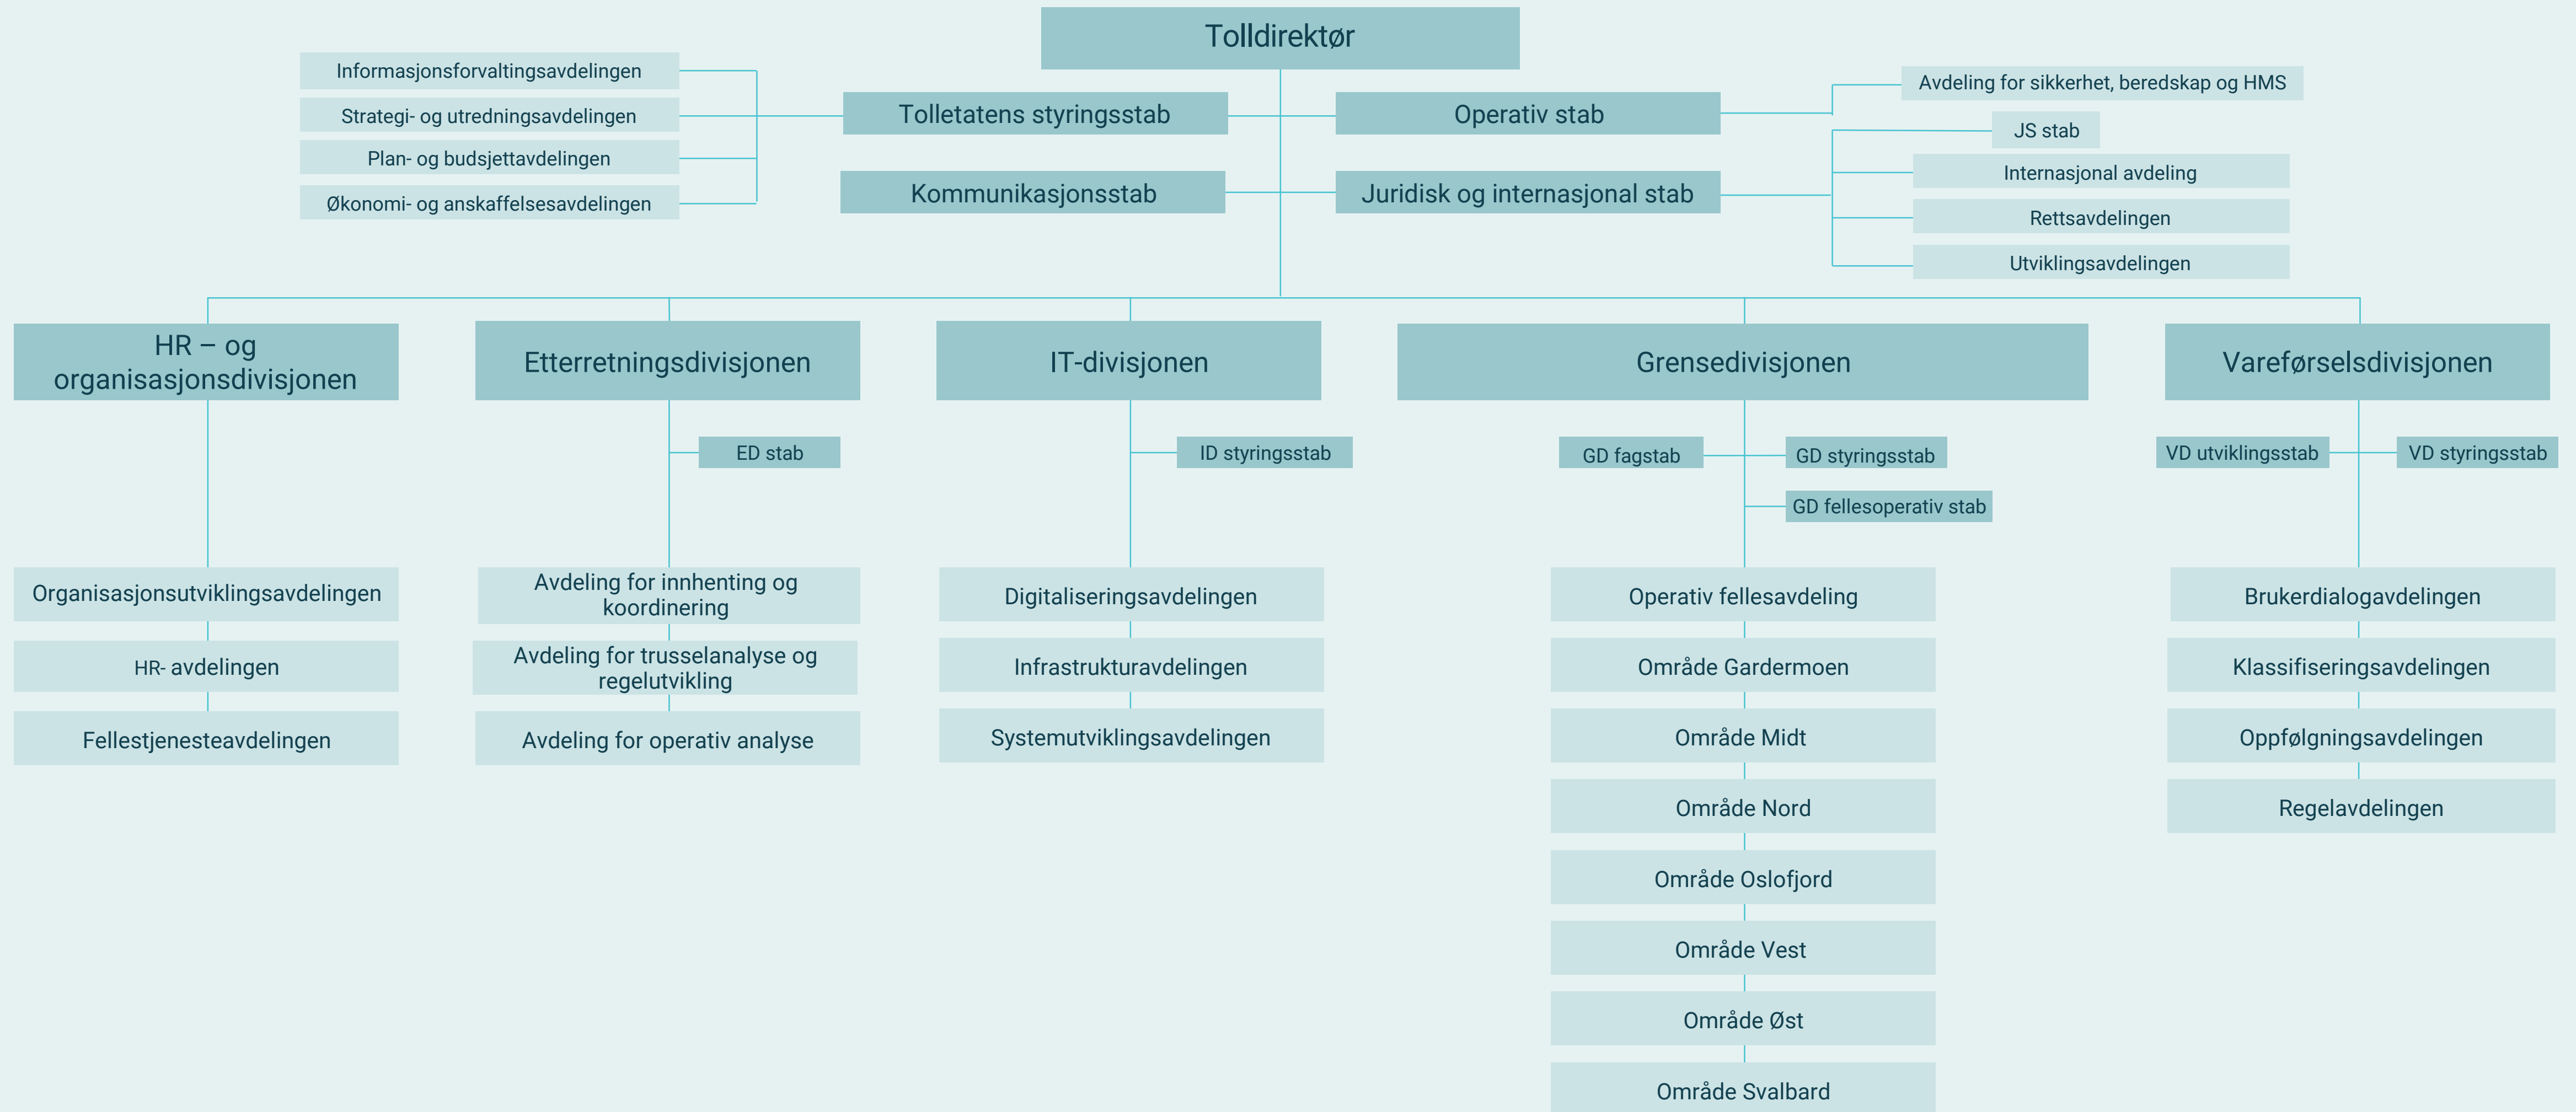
Tolldirektør

Informasjonsforvaltingsavdelingen
Strategi- og utredningsavdelingen
Plan- og budsjettavdelingen
Økonomi- og anskaffelsesavdelingen

Tolletatens styringsstab
Kommunikasjonsstab

Operativ stab
Juridisk og internasjonal stab

Avdeling for sikkerhet, beredskap og HMS
JS stab
Internasjonal avdeling
Rettsavdelingen
Utviklingsavdelingen

HR – og organisasjonsdivisjonen
Organisasjonsutviklingsavdelingen
HR- avdelingen
Fellestjenesteavdelingen

Etterretningsdivisjonen
ED stab
Avdeling for innhenting og koordinering
Avdeling for trusselanalyse og regelutvikling
Avdeling for operativ analyse

IT-divisjonen
ID styringsstab
Digitaliseringsavdelingen
Infrastrukturavdelingen
Systemutviklingsavdelingen

Grensedivisjonen
GD fagstab
GD styringsstab
GD fellesoperativ stab
Operativ fellesavdeling
Område Gardermoen
Område Midt
Område Nord
Område Oslofjord
Område Vest
Område Øst
Område Svalbard

Vareførselsdivisjonen
VD utviklingsstab
VD styringsstab
Brukerdialogavdelingen
Klassifiseringsavdelingen
Oppfølgningsavdelingen
Regelavdelingen